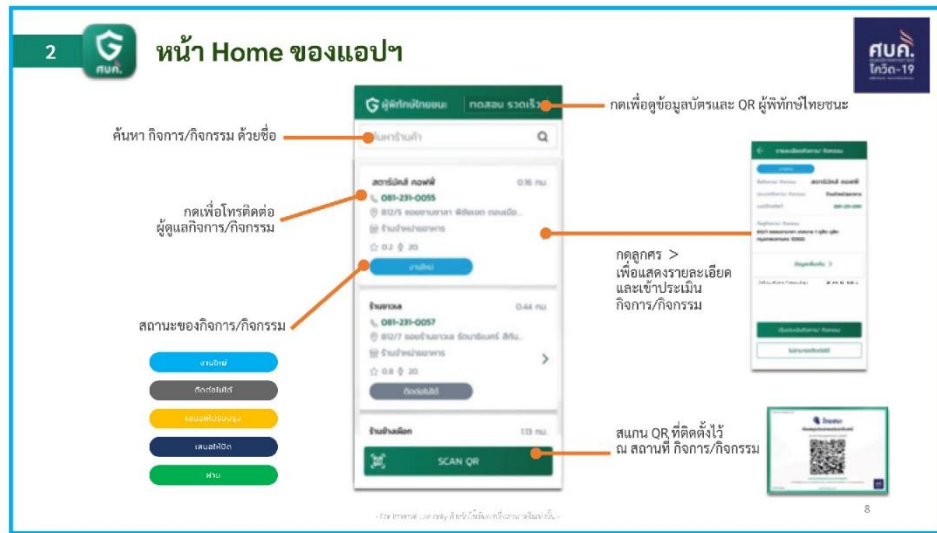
2

ศบค.

หน้า Home ของแอปฯ

ศบค. โควิด-19

ผู้พิทักษ์ไทยชนะ

ทดสอบ รวดเร็ว

กดเพื่อดูข้อมูลบัตรและ QR ผู้พิทักษ์ไทยชนะ

ค้นหา กิจการ/กิจกรรม ด้วยชื่อ

ค้นหาร้านค้า

สตาร์บัคส์ คอฟฟี่

0.16 กม.

081-231-0055

812/5 ซอยงามดูพลี ...

ร้านจำหน่ายอาหาร

0.2 20

งานใหม่

กดเพื่อโทรติดต่อ ผู้ดูแลกิจการ/กิจกรรม

กดลูกศร > เพื่อแสดงรายละเอียด และเข้าประเมิน กิจการ/กิจกรรม

ร้านกาแฟ

0.44 กม.

081-231-0057

812/7 ซอย...

ร้านจำหน่ายอาหาร

0.8 20

ติดต่อไม่ได้

สถานะของกิจการ/กิจกรรม

งานใหม่

ติดต่อไม่ได้

รอผลปรับปรุง

เสนอให้ปิด

ผ่าน

ร้านข้าวเหนียว

1.13 กม.

SCAN QR

สแกน QR ที่ติดตั้งไว้ ณ สถานที่ กิจการ/กิจกรรม

ไทยชนะ

- For Internal use only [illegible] -

8